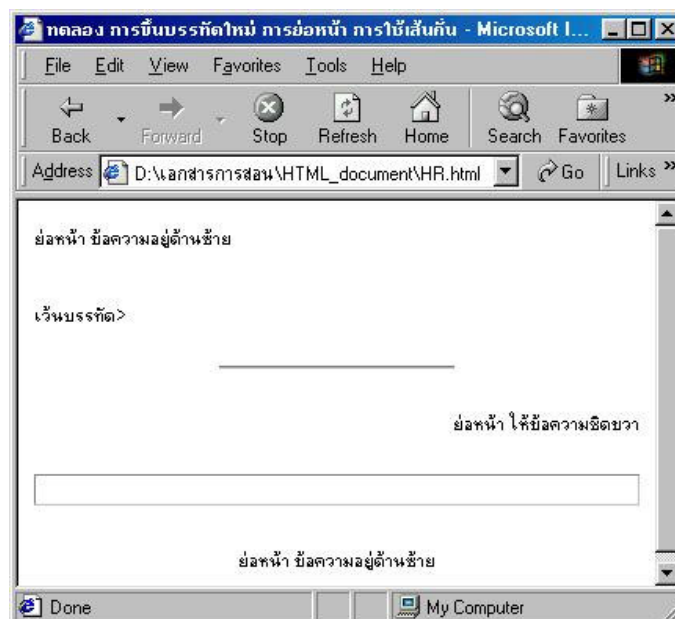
ทดลอง การขึ้นบรรทัดใหม่ การย่อหน้า การใช้เส้นคั่น - Microsoft I...

File Edit View Favorites Tools Help

Back Forward Stop Refresh Home Search Favorites

Address D:\เอกสารการสอน\HTML_document\HR.html Go Links »

ย่อหน้า ข้อความอยู่ด้านซ้าย

เว้นบรรทัด>

ย่อหน้า ให้ข้อความชิดขวา

ย่อหน้า ข้อความอยู่ด้านซ้าย

Done My Computer